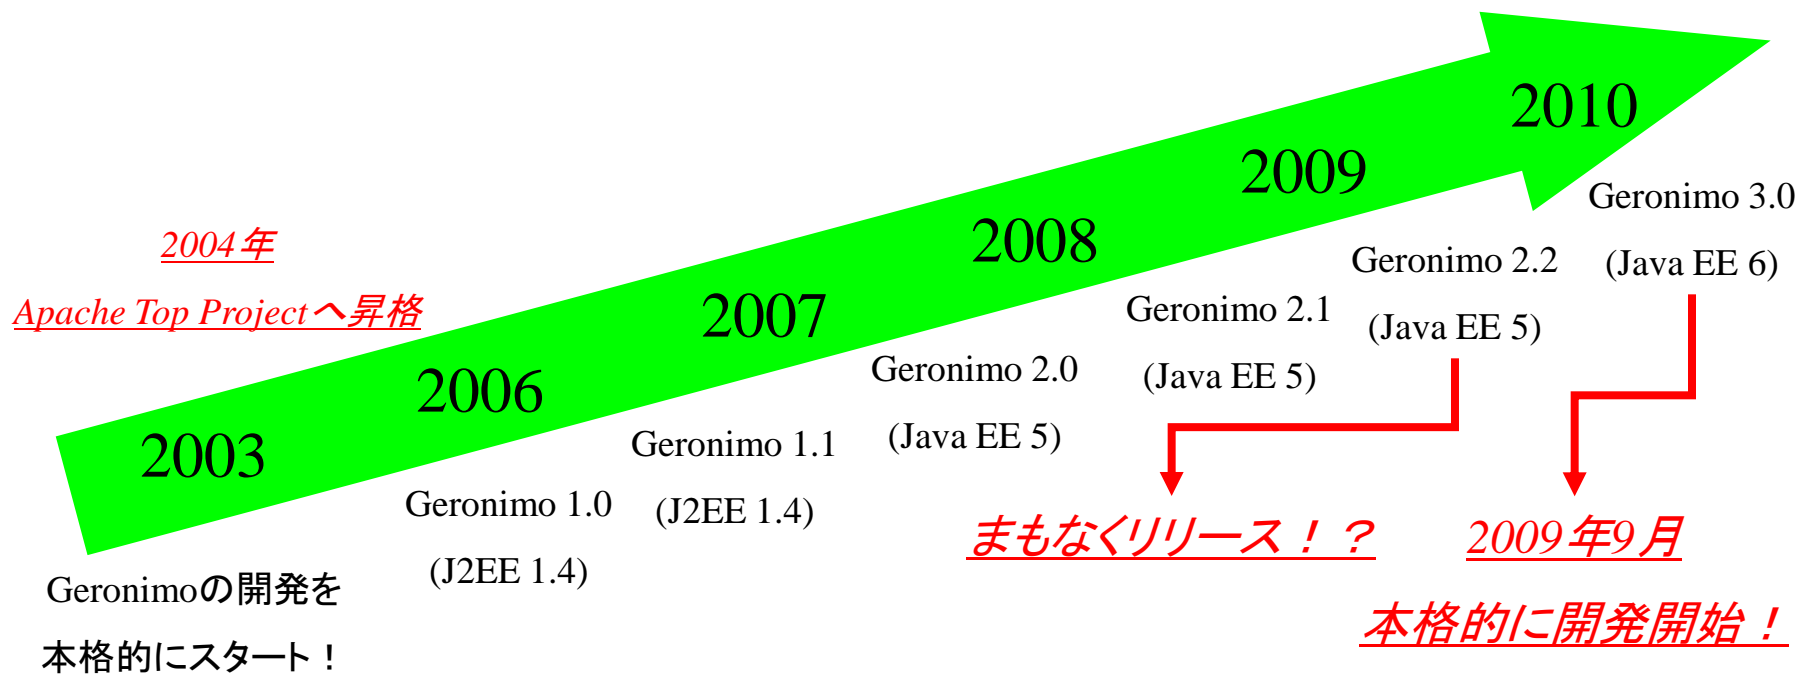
2004年
Apache Top Projectへ昇格

2003

Geronimoの開発を
本格的にスタート！

2006

Geronimo 1.0
(J2EE 1.4)

2007

Geronimo 1.1
(J2EE 1.4)

2008

Geronimo 2.0
(Java EE 5)

Geronimo 2.1
(Java EE 5)

2009

Geronimo 2.2
(Java EE 5)

2010

Geronimo 3.0
(Java EE 6)

まもなくリリース！？

2009年9月
本格的に開発開始！